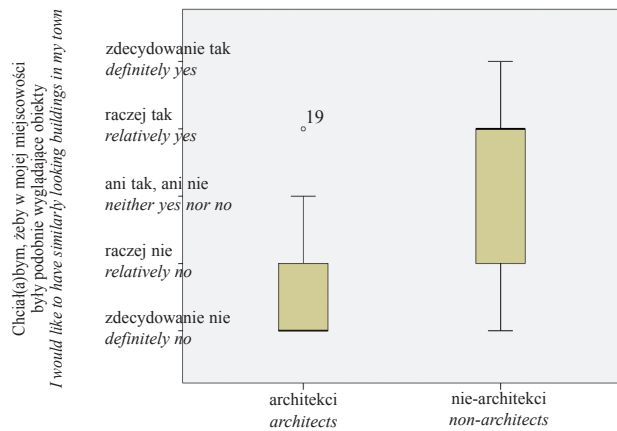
Chciał(a)bym, żeby w mojej miejscowości były podobnie wyglądające obiekty
I would like to have similarly looking buildings in my town

zdecydowanie tak
definitely yes

raczej tak
relatively yes

ani tak, ani nie
neither yes nor no

raczej nie
relatively no

zdecydowanie nie
definitely no

19

architekci
architects

nie-architekci
non-architects